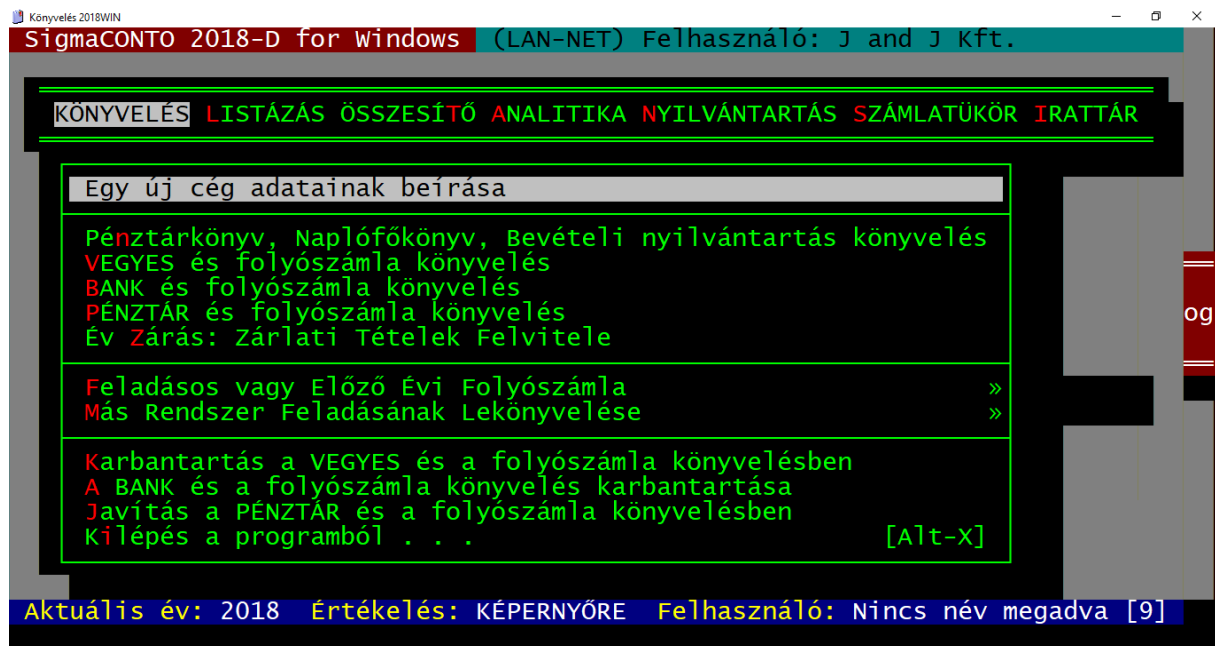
Könyvelés 2018WIN

SigmaCONTO 2018-D for Windows (LAN-NET) Felhasználó: J and J Kft.

KÖNYVELÉS LISTÁZÁS ÖSSZESÍTŐ ANALITIKA NYILVÁNTARTÁS SZÁMLATÜKÖR IRATTÁR

Egy új cég adatainak beírása

Pénztárkönyv, Naplófőkönyv, Bevételi nyilvántartás könyvelés
VEGYES és folyószámla könyvelés
BANK és folyószámla könyvelés
PÉNZTÁR és folyószámla könyvelés
Év Zárás: Zárlati Tételek Felvitele

Feladásos vagy Előző Évi Folyószámla »
Más Rendszer Feladásának Lekönyvelése »

Karbantartás a VEGYES és a folyószámla könyvelésben
A BANK és a folyószámla könyvelés karbantartása
Javítás a PÉNZTÁR és a folyószámla könyvelésben
Kilépés a programból . . . [Alt-X]

og

Aktuális év: 2018 Értékelés: KÉPERNYŐRE Felhasználó: Nincs név megadva [9]